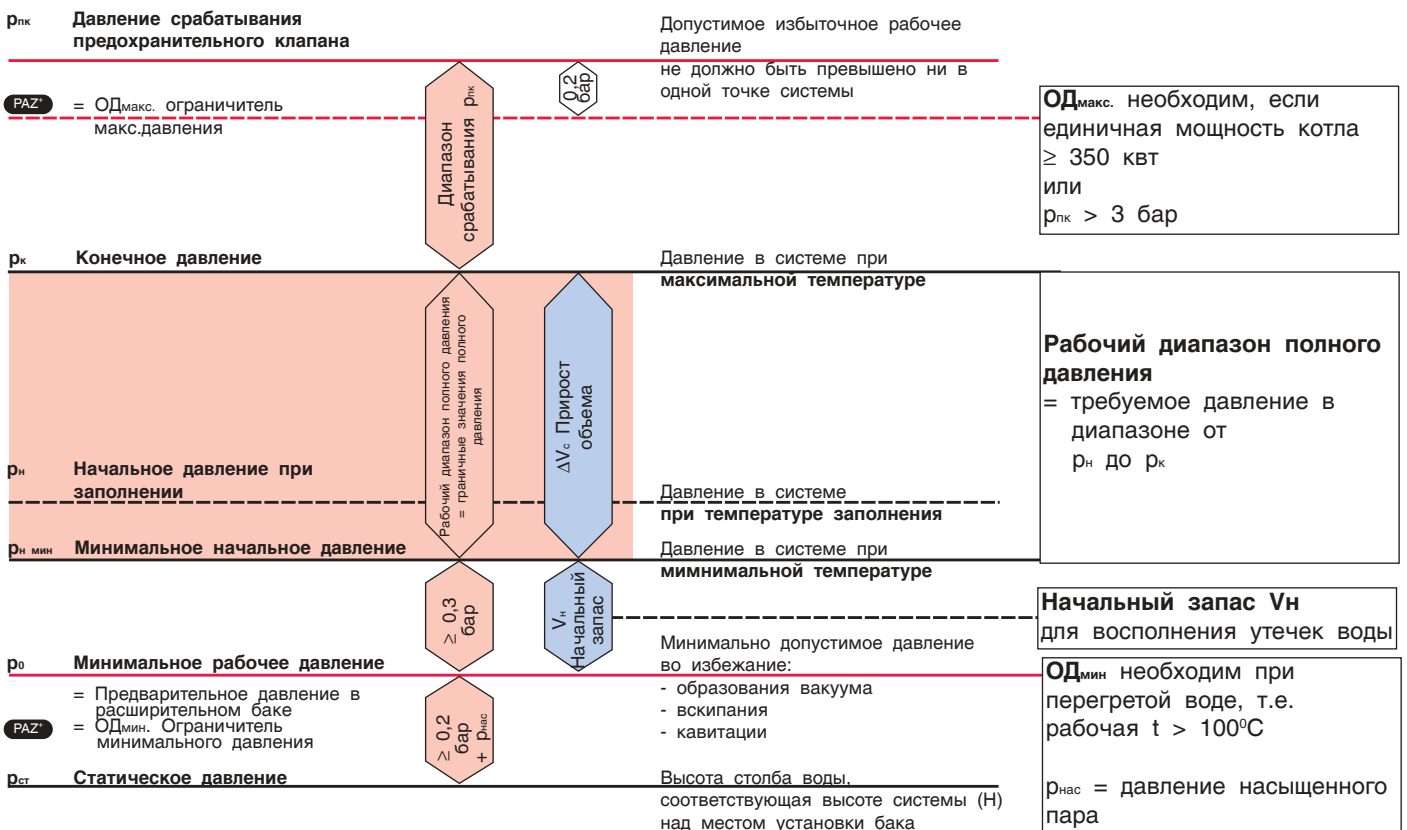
$p_{пк}$ Давление срабатывания предохранительного клапана

Допустимое избыточное рабочее давление не должно быть превышено ни в одной точке системы

0,2 бар

PAZ* = ОДмакс. ограничитель макс.давления

Диапазон срабатывания $p_{пк}$

ОДмакс. необходим, если единичная мощность котла ≥ 350 квт или $p_{пк}$ > 3 бар

$p_к$ Конечное давление

Давление в системе при максимальной температуре

Рабочий диапазон полного давления = граничные значения полного давления

$\Delta V_c$ Прирост объема

Рабочий диапазон полного давления
= требуемое давление в диапазоне от $p_н$ до $p_к$

$p_н$ Начальное давление при заполнении

Давление в системе при температуре заполнения

$p_{н\ мин}$ Минимальное начальное давление

Давление в системе при мимнимальной температуре

≥ 0,3 бар

$V_н$ Начальный запас

Начальный запас Vн для восполнения утечек воды

$p_0$ Минимальное рабочее давление

Минимально допустимое давление во избежание:
- образования вакуума
- вскипания
- кавитации

ОДмин необходим при перегретой воде, т.е. рабочая t > 100°C

= Предварительное давление в расширительном баке
PAZ* = ОДмин. Ограничитель минимального давления

≥ 0,2 бар + $p_{нас}$

$p_{ст}$ Статическое давление

Высота столба воды, соответствующая высоте системы (H) над местом установки бака

$p_{нас}$ = давление насыщенного пара